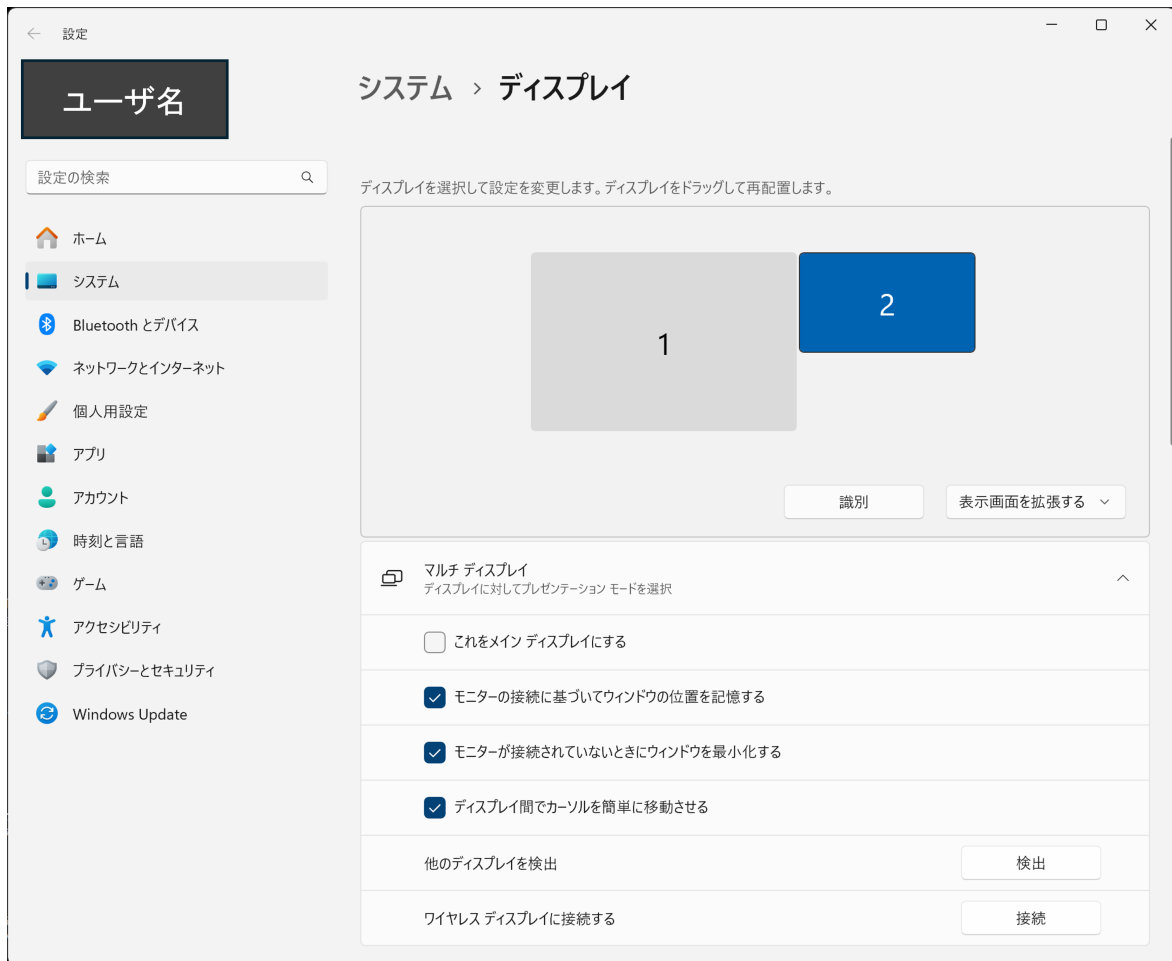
設定

ユーザ名

設定の検索

ホーム
システム
Bluetooth とデバイス
ネットワークとインターネット
個人用設定
アプリ
アカウント
時刻と言語
ゲーム
アクセシビリティ
プライバシーとセキュリティ
Windows Update

システム › ディスプレイ

ディスプレイを選択して設定を変更します。ディスプレイをドラッグして再配置します。

1

2

識別

表示画面を拡張する

マルチ ディスプレイ
ディスプレイに対してプレゼンテーション モードを選択

これをメイン ディスプレイにする

モニターの接続に基づいてウィンドウの位置を記憶する

モニターが接続されていないときにウィンドウを最小化する

ディスプレイ間でカーソルを簡単に移動させる

他のディスプレイを検出

検出

ワイヤレス ディスプレイに接続する

接続